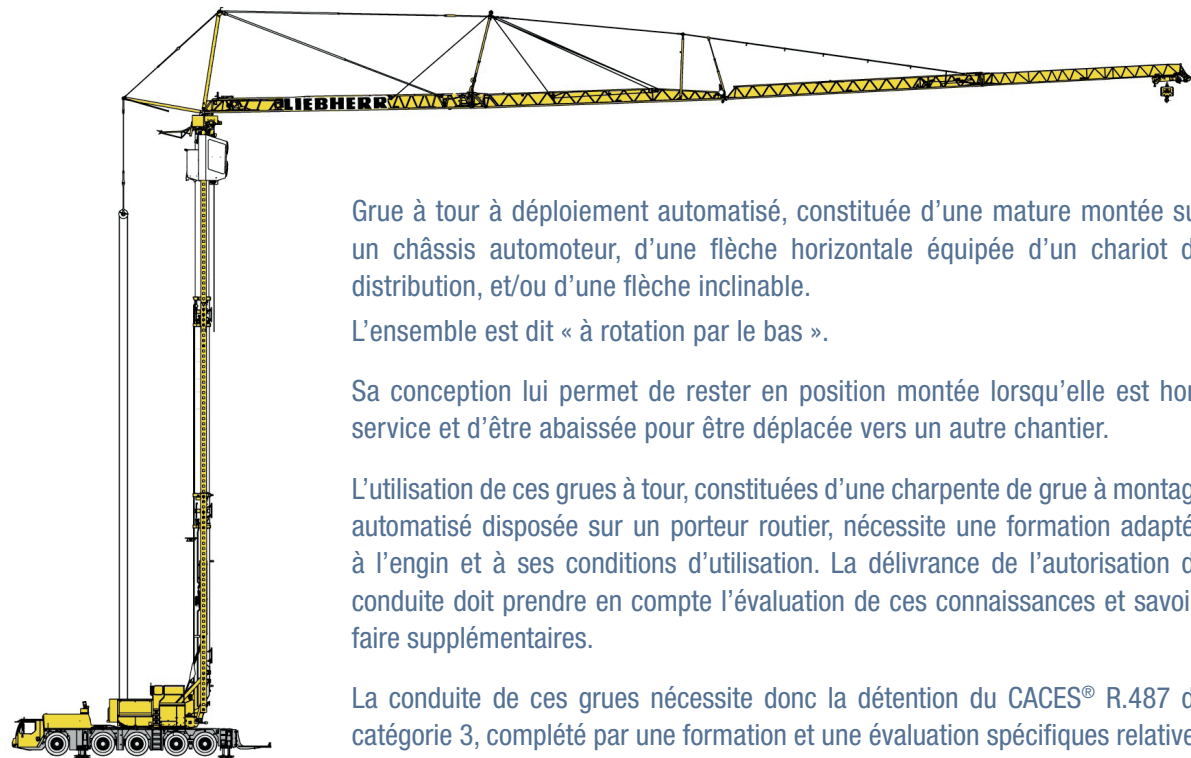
LIEBHERR

Grue à tour à déploiement automatisé, constituée d'une mature montée su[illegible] un châssis automoteur, d'une flèche horizontale équipée d'un chariot d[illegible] distribution, et/ou d'une flèche inclinable.

L'ensemble est dit « à rotation par le bas ».

Sa conception lui permet de rester en position montée lorsqu'elle est hor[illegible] service et d'être abaissée pour être déplacée vers un autre chantier.

L'utilisation de ces grues à tour, constituées d'une charpente de grue à montag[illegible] automatisé disposée sur un porteur routier, nécessite une formation adapté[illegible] à l'engin et à ses conditions d'utilisation. La délivrance de l'autorisation d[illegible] conduite doit prendre en compte l'évaluation de ces connaissances et savoi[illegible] faire supplémentaires.

La conduite de ces grues nécessite donc la détention du CACES® R.487 d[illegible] catégorie 3, complété par une formation et une évaluation spécifiques relative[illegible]